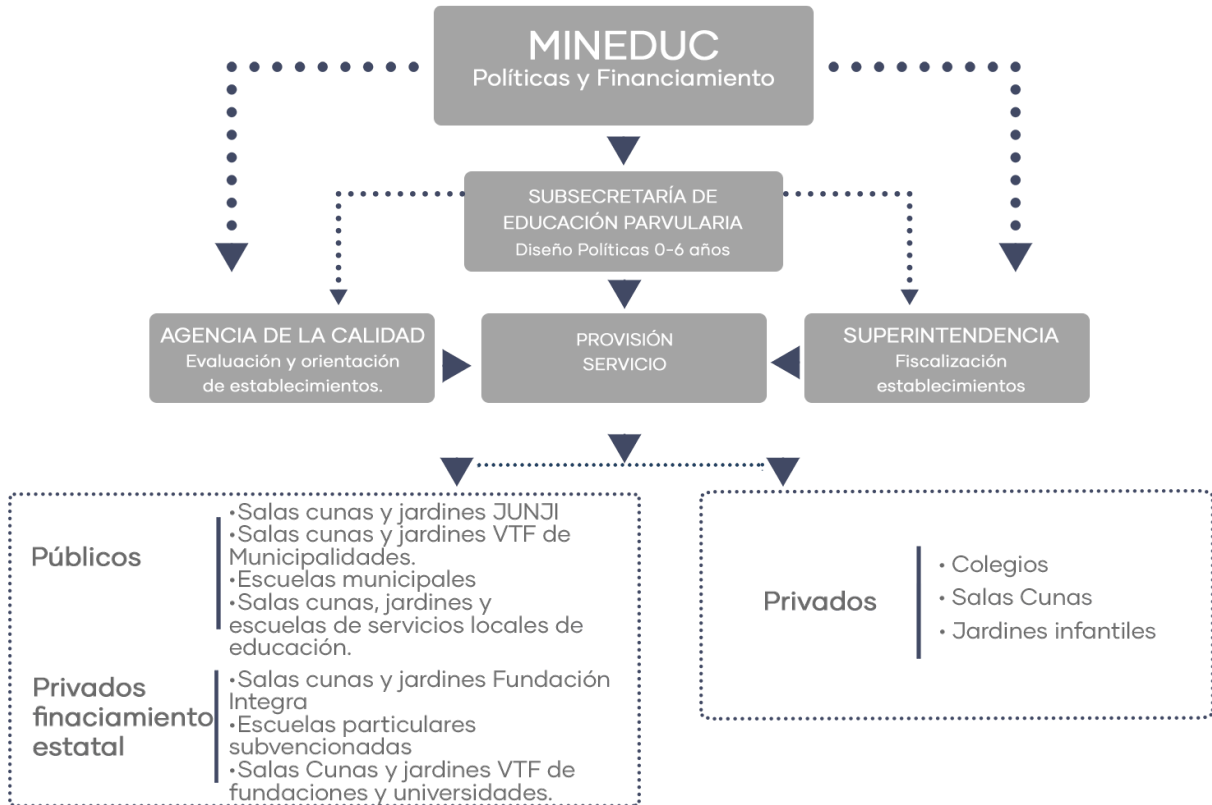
MINEDUC
Políticas y Financiamiento

SUBSECRETARÍA DE EDUCACIÓN PARVULARIA
Diseño Políticas 0-6 años

AGENCIA DE LA CALIDAD
Evaluación y orientación de establecimientos.

PROVISIÓN SERVICIO

SUPERINTENDENCIA
Fiscalización establecimientos

Públicos
•Salas cunas y jardines JUNJI
•Salas cunas y jardines VTF de Municipalidades.
•Escuelas municipales
•Salas cunas, jardines y escuelas de servicios locales de educación.

Privados finaciamiento estatal
•Salas cunas y jardines Fundación Integra
•Escuelas particulares subvencionadas
•Salas Cunas y jardines VTF de fundaciones y universidades.

Privados
• Colegios
• Salas Cunas
• Jardines infantiles